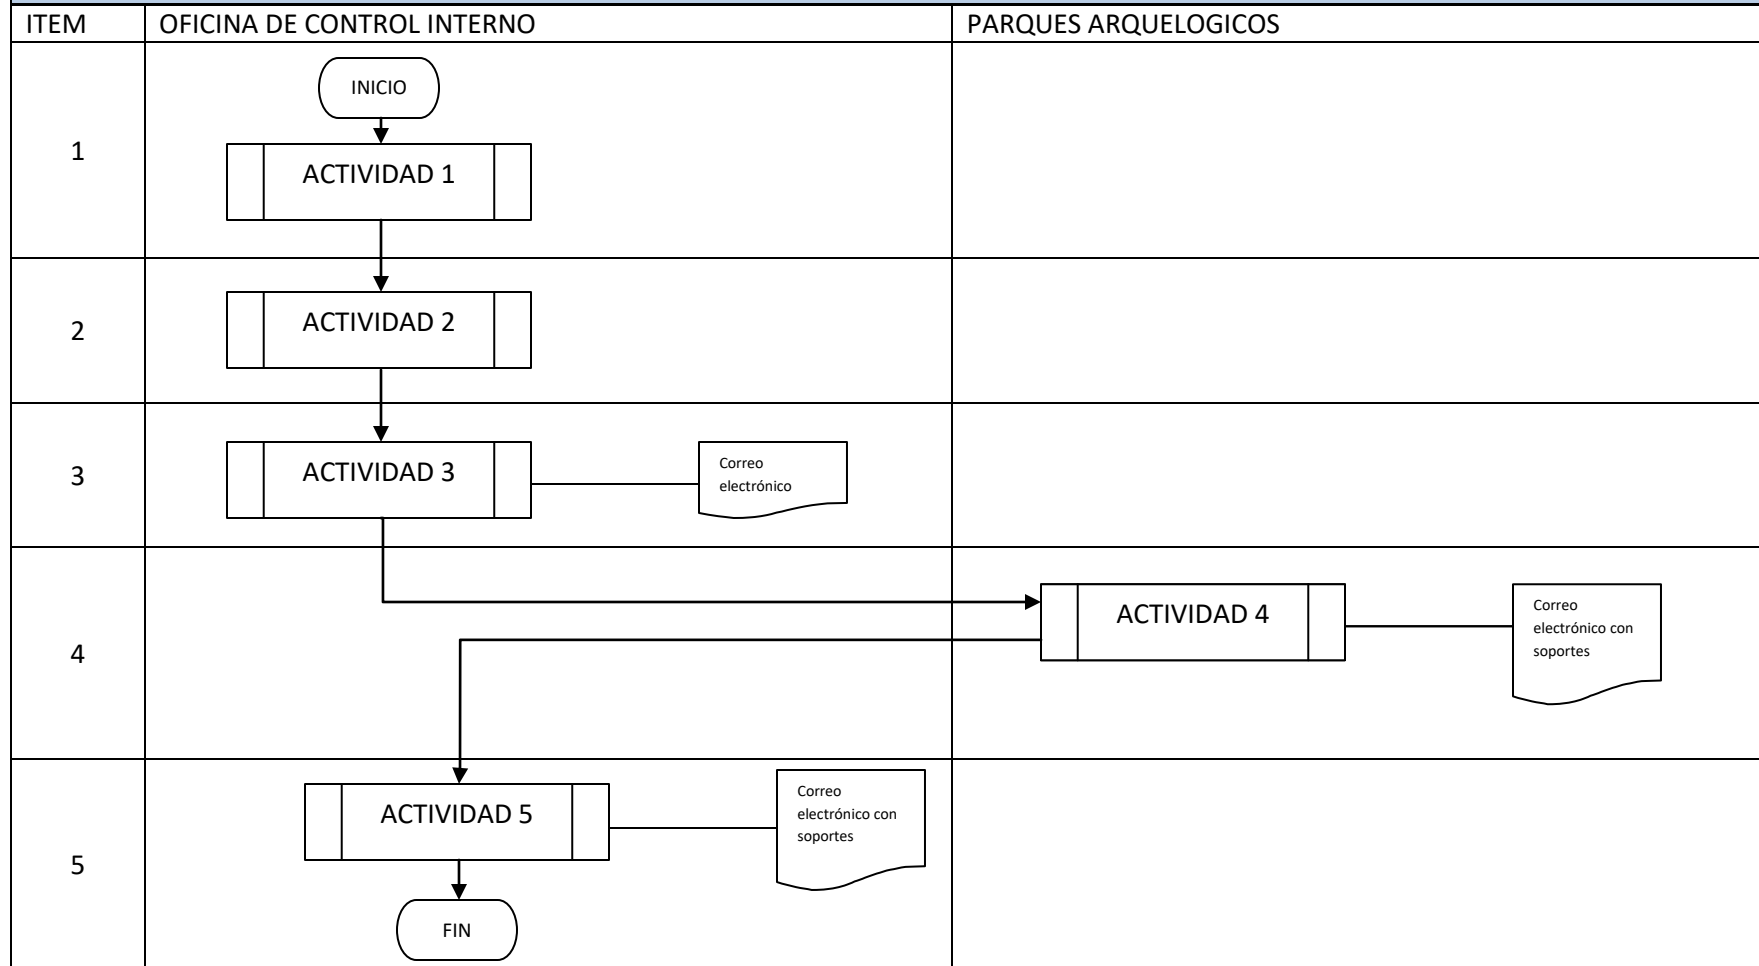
| ITEM | OFICINA DE CONTROL INTERNO | PARQUES ARQUELOGICOS |
|---|---|---|
| 1 | INICIO<br>ACTIVIDAD 1 | |
| 2 | ACTIVIDAD 2 | |
| 3 | ACTIVIDAD 3<br>Correo electrónico | |
| 4 | | ACTIVIDAD 4<br>Correo electrónico con soportes |
| 5 | ACTIVIDAD 5<br>Correo electrónico con soportes<br>FIN | |